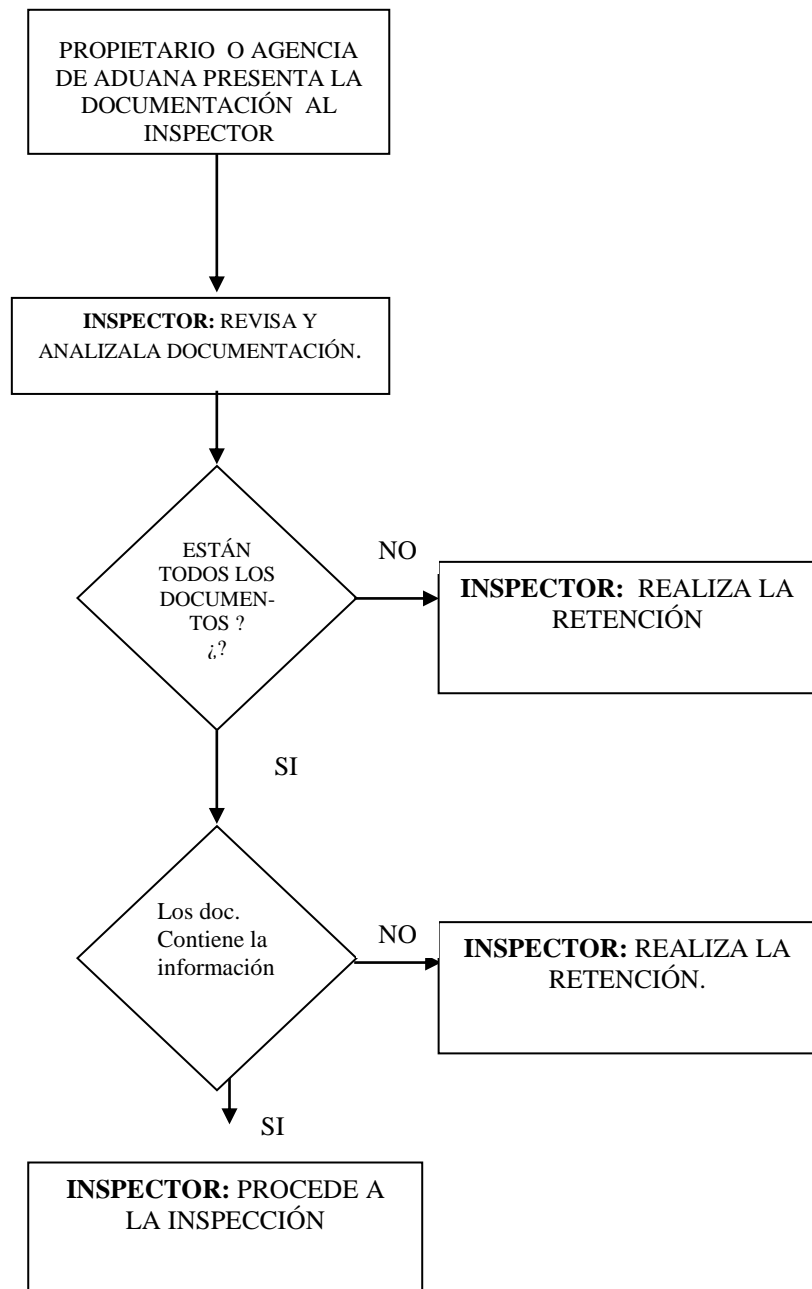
PROPIETARIO O AGENCIA DE ADUANA PRESENTA LA DOCUMENTACIÓN AL INSPECTOR

INSPECTOR: REVISA Y ANALIZALA DOCUMENTACIÓN.

ESTÁN TODOS LOS DOCUMENTOS ? ¿?

NO

INSPECTOR: REALIZA LA RETENCIÓN

SI

Los doc. Contiene la información

NO

INSPECTOR: REALIZA LA RETENCIÓN.

SI

INSPECTOR: PROCEDE A LA INSPECCIÓN